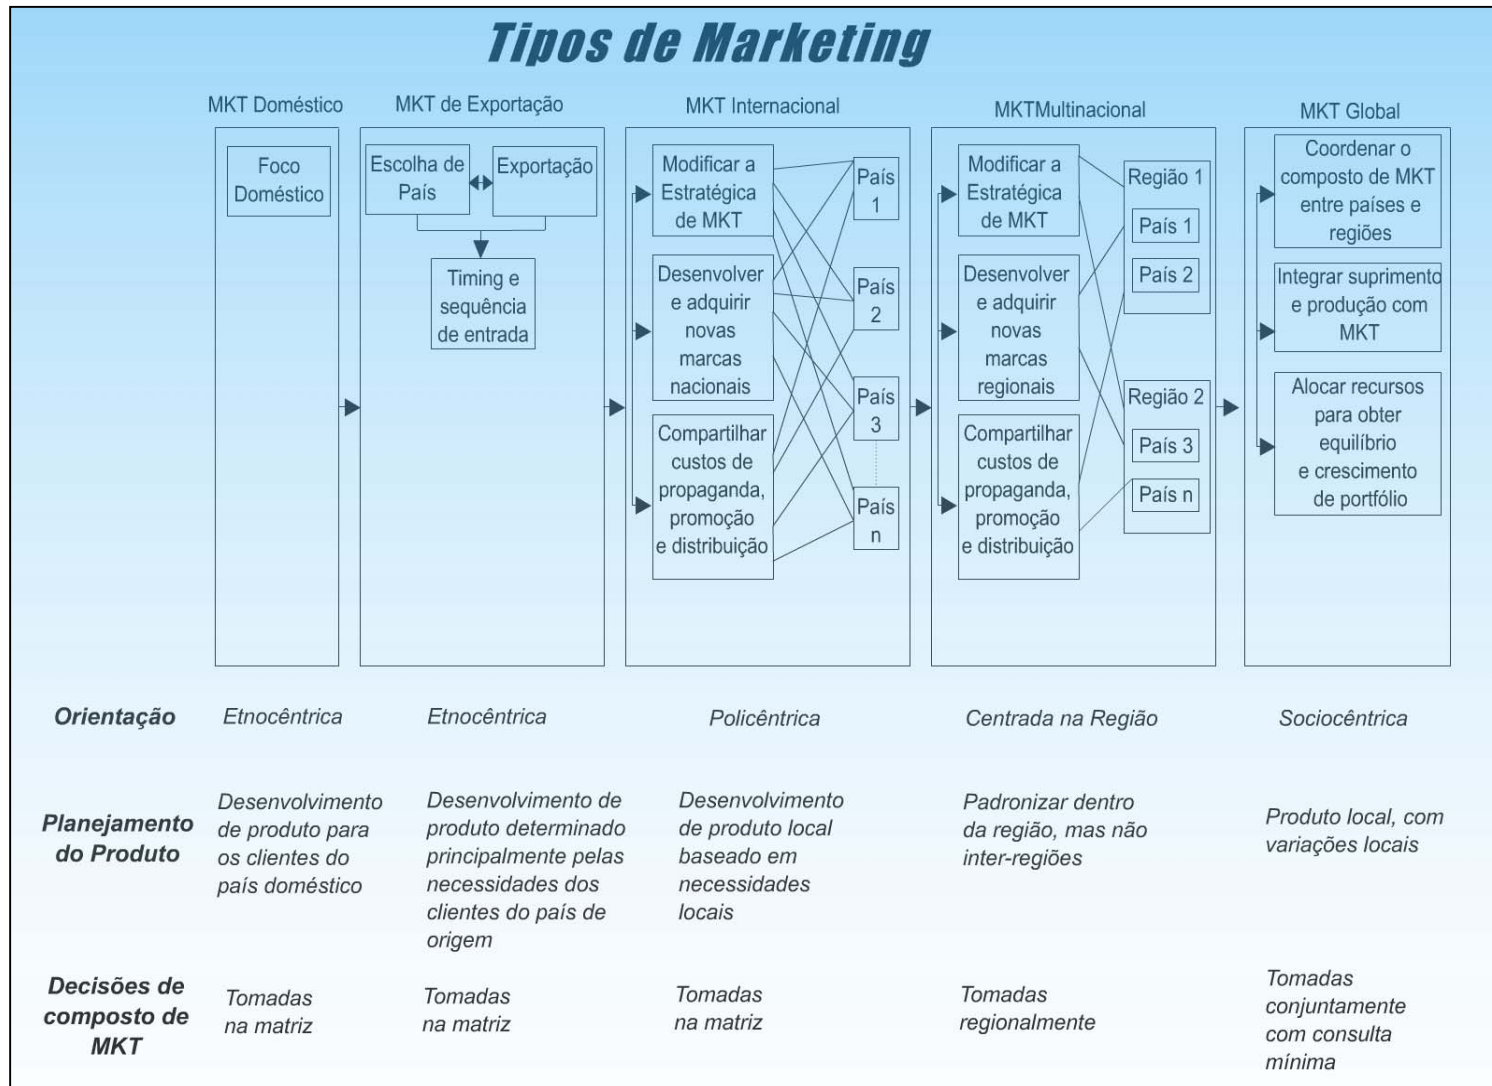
Tipos de Marketing

MKT Doméstico

Foco Doméstico

MKT de Exportação

Escolha de País

Exportação

Timing e sequência de entrada

MKT Internacional

Modificar a Estratégica de MKT

Desenvolver e adquirir novas marcas nacionais

Compartilhar custos de propaganda, promoção e distribuição

País 1

País 2

País 3

País n

MKTMultinacional

Modificar a Estratégica de MKT

Desenvolver e adquirir novas marcas regionais

Compartilhar custos de propaganda, promoção e distribuição

Região 1

País 1

País 2

Região 2

País 3

País n

MKT Global

Coordenar o composto de MKT entre países e regiões

Integrar suprimento e produção com MKT

Alocar recursos para obter equilíbrio e crescimento de portfólio

| Orientação | Etnocêntrica | Etnocêntrica | Policêntrica | Centrada na Região | Sociocêntrica |
|---|---|---|---|---|---|
| Planejamento do Produto | Desenvolvimento de produto para os clientes do país doméstico | Desenvolvimento de produto determinado principalmente pelas necessidades dos clientes do país de origem | Desenvolvimento de produto local baseado em necessidades locais | Padronizar dentro da região, mas não inter-regiões | Produto local, com variações locais |
| Decisões de composto de MKT | Tomadas na matriz | Tomadas na matriz | Tomadas na matriz | Tomadas regionalmente | Tomadas conjuntamente com consulta mínima |